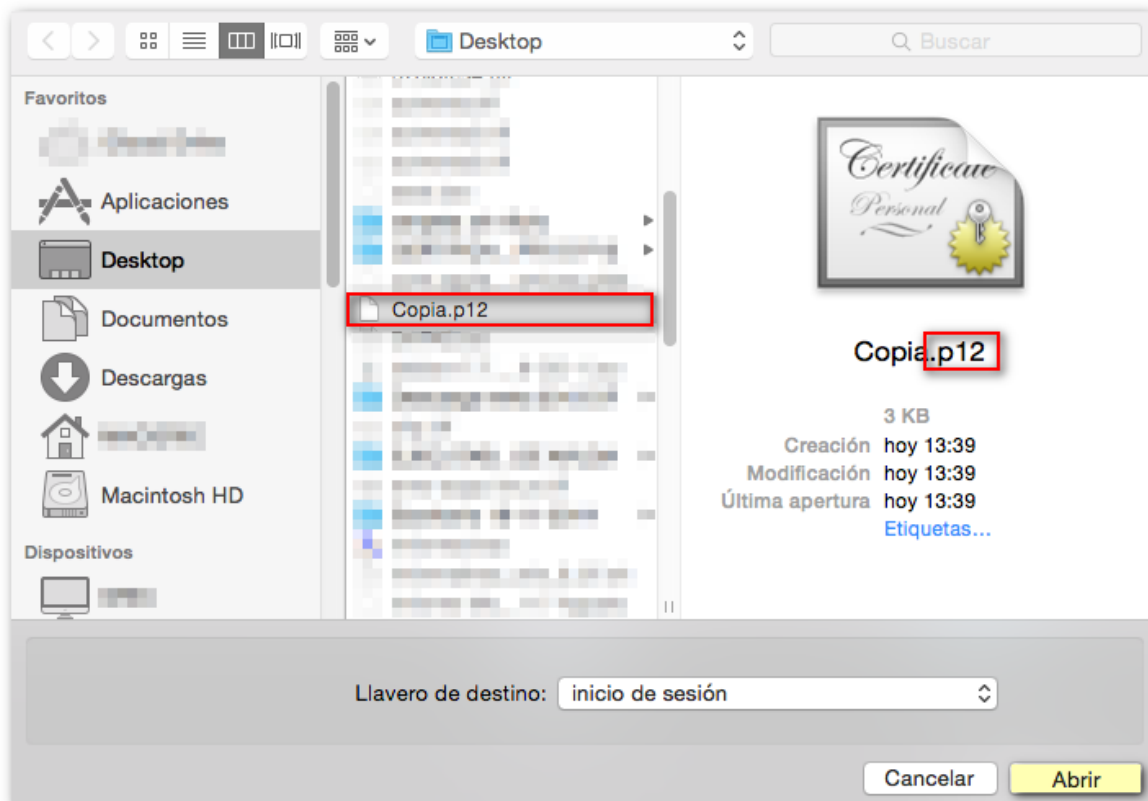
Desktop

Buscar

Favoritos

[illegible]

Aplicaciones

Desktop

Documentos

Descargas

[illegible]

Macintosh HD

Dispositivos

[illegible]

Copia.p12

Certificate
Personal

Copia.p12

3 KB

Creación hoy 13:39
Modificación hoy 13:39
Última apertura hoy 13:39
Etiquetas…

Llavero de destino: inicio de sesión

Cancelar Abrir